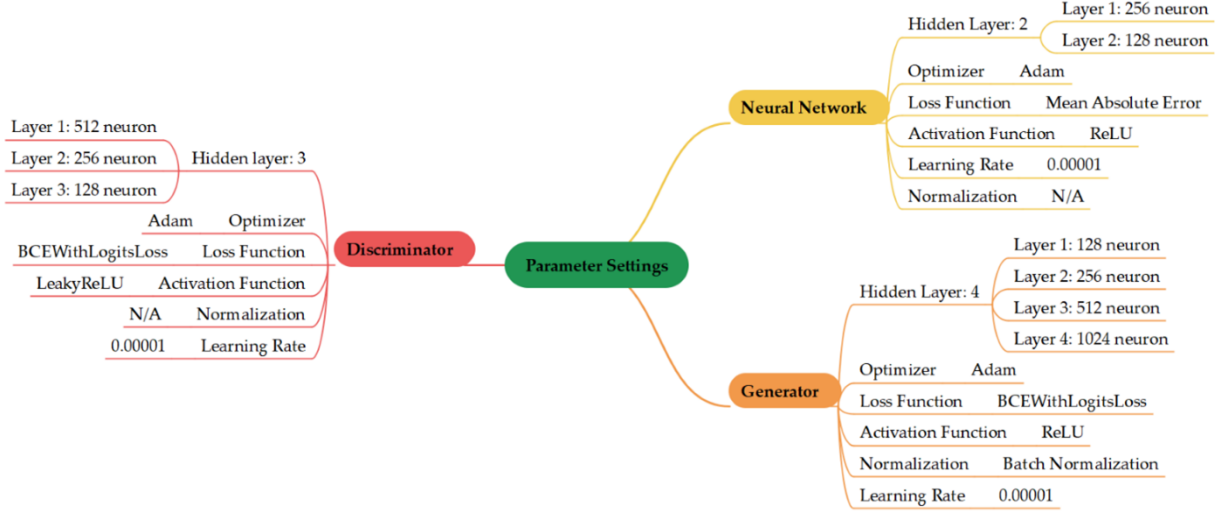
Parameter Settings

Neural Network
Hidden Layer: 2
Layer 1: 256 neuron
Layer 2: 128 neuron
Optimizer Adam
Loss Function Mean Absolute Error
Activation Function ReLU
Learning Rate 0.00001
Normalization N/A

Discriminator
Hidden layer: 3
Layer 1: 512 neuron
Layer 2: 256 neuron
Layer 3: 128 neuron
Adam Optimizer
BCEWithLogitsLoss Loss Function
LeakyReLU Activation Function
N/A Normalization
0.00001 Learning Rate

Generator
Hidden Layer: 4
Layer 1: 128 neuron
Layer 2: 256 neuron
Layer 3: 512 neuron
Layer 4: 1024 neuron
Optimizer Adam
Loss Function BCEWithLogitsLoss
Activation Function ReLU
Normalization Batch Normalization
Learning Rate 0.00001